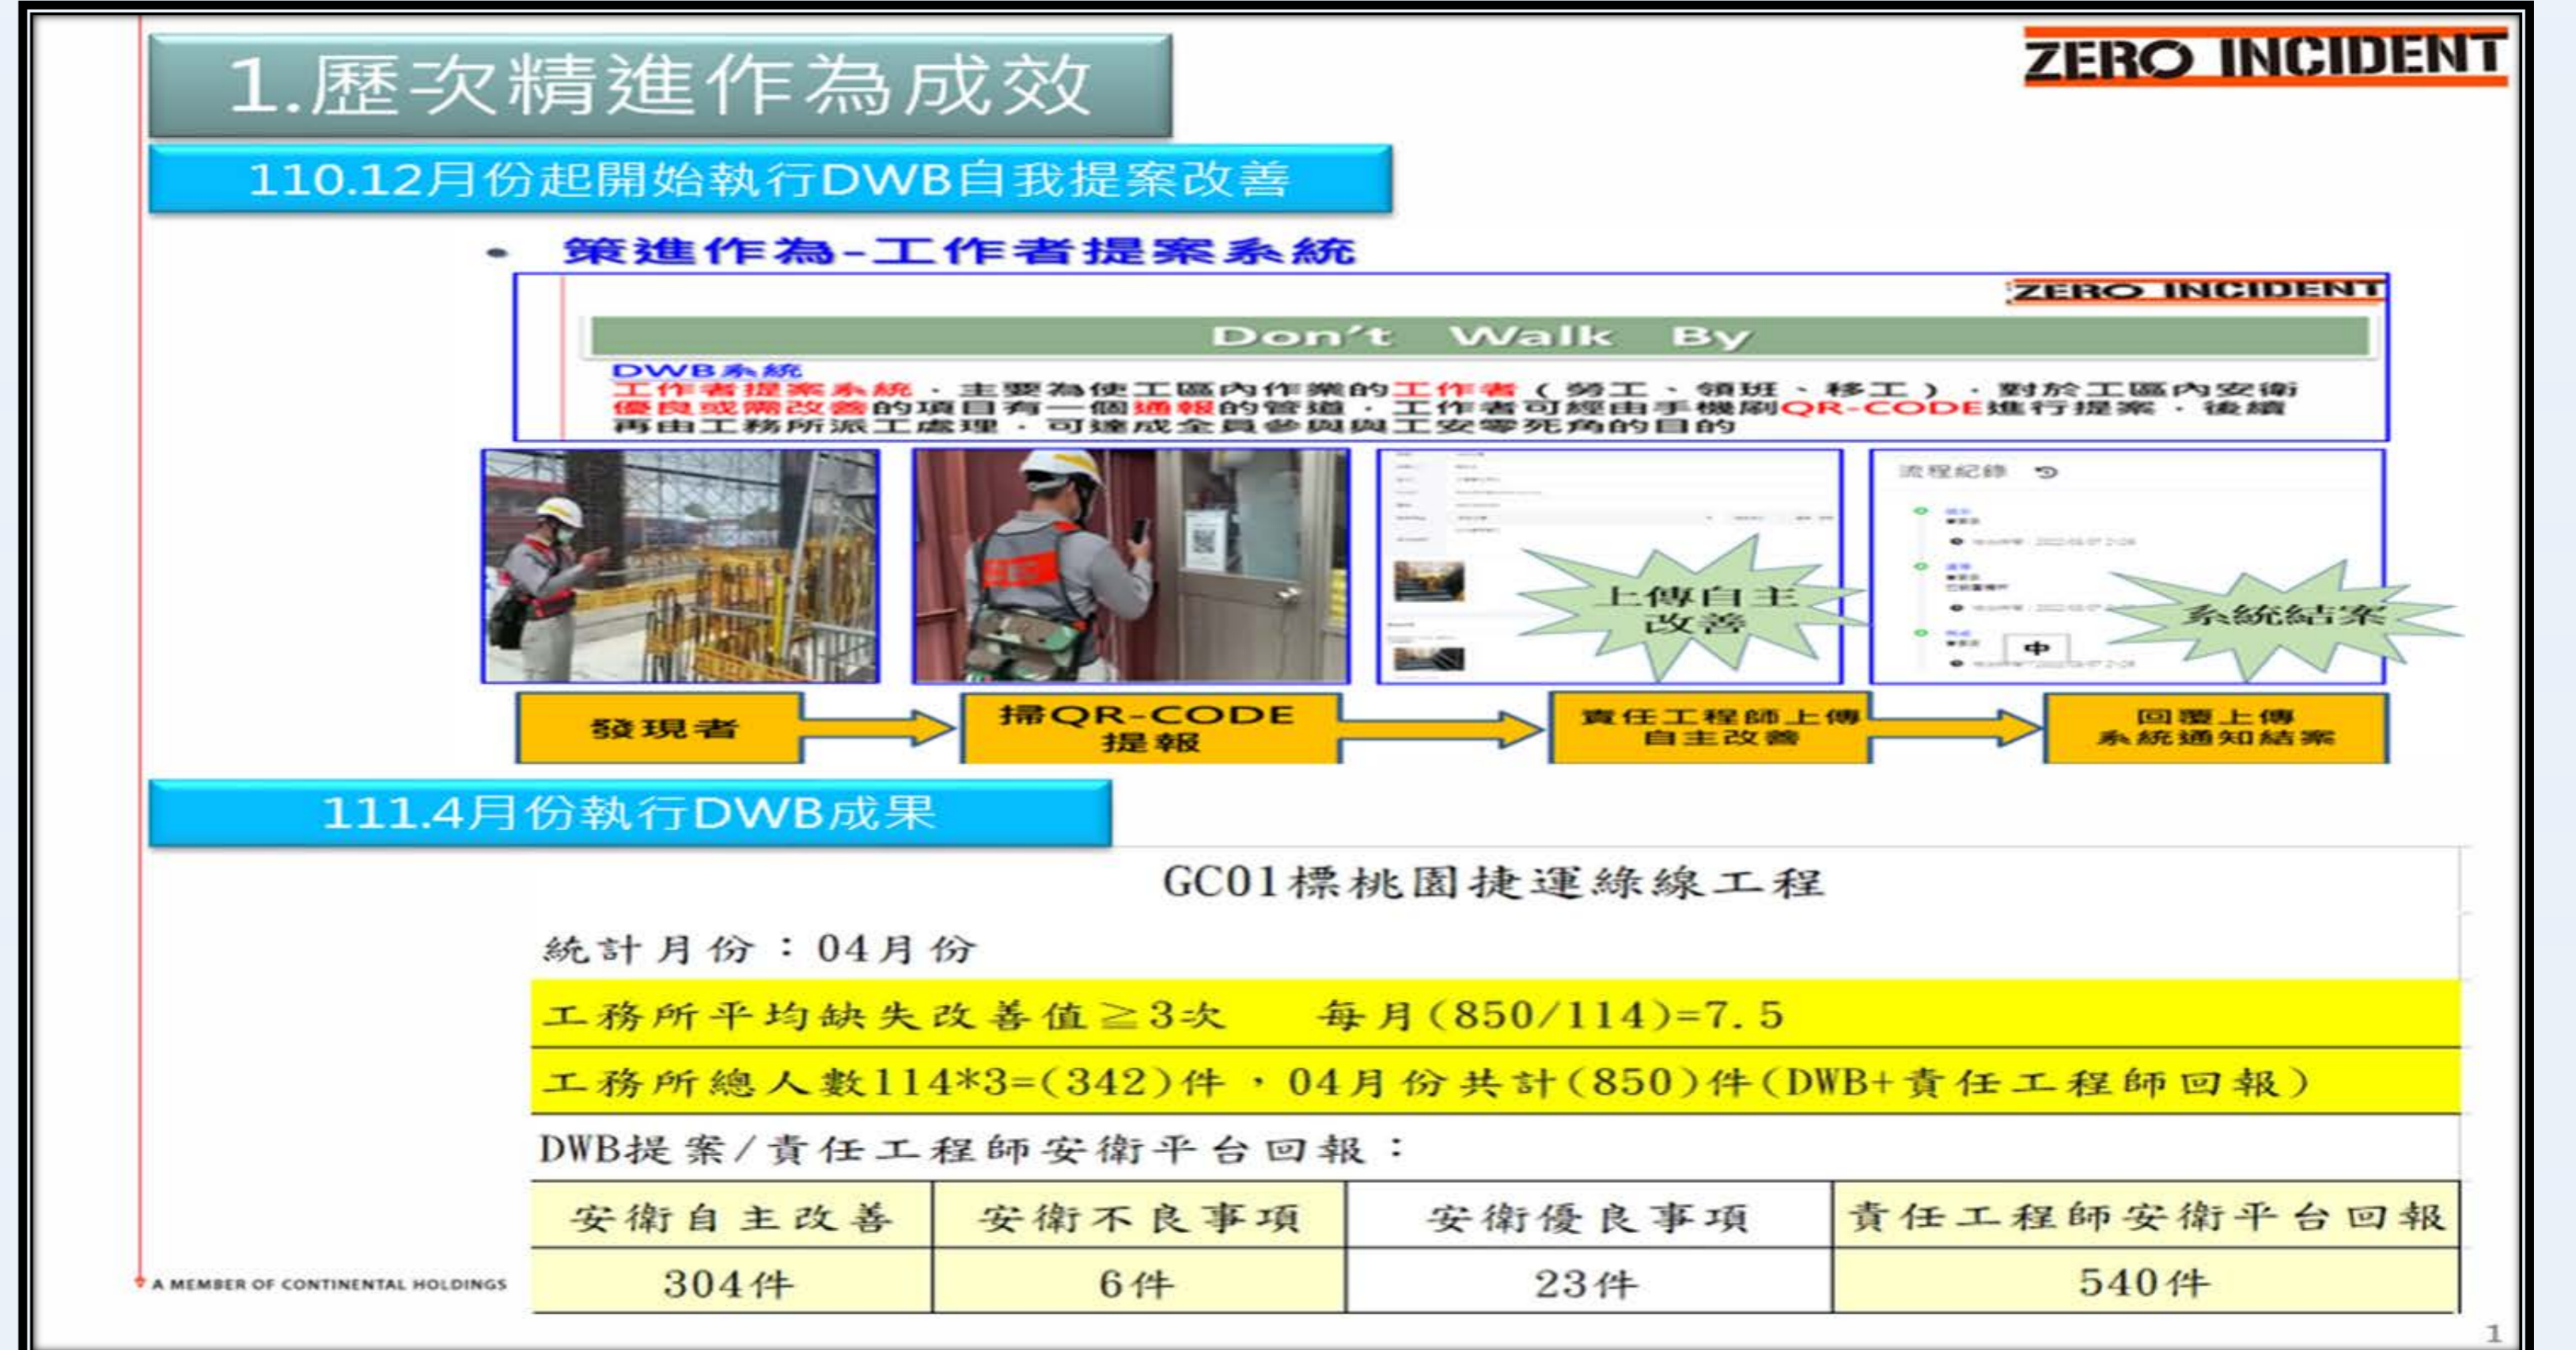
1.歷次精進作為成效

ZERO INCIDENT

110.12月份起開始執行DWB自我提案改善

• 策進作為-工作者提案系統

ZERO INCIDENT

Don't Walk By

DWB系統
工作者提案系統，主要為使工區內作業的工作者（勞工、領班、移工），對於工區內安衛優良或需改善的項目有一個通報的管道，工作者可經由手機刷QR-CODE進行提案，後續再由工務所派工處理，可達成全員參與與工安零死角的目的

上傳自主改善

流程紀錄

中

系統結案

發現者

掃QR-CODE提報

責任工程師上傳自主改善

回覆上傳系統通知結案

111.4月份執行DWB成果

GC01標桃園捷運綠線工程

統計月份：04月份

工務所平均缺失改善值≧3次　每月(850/114)=7.5

工務所總人數114*3=(342)件，04月份共計(850)件(DWB+責任工程師回報)

DWB提案/責任工程師安衛平台回報：

| 安衛自主改善 | 安衛不良事項 | 安衛優良事項 | 責任工程師安衛平台回報 |
|---|---|---|---|
| 304件 | 6件 | 23件 | 540件 |

A MEMBER OF CONTINENTAL HOLDINGS

1